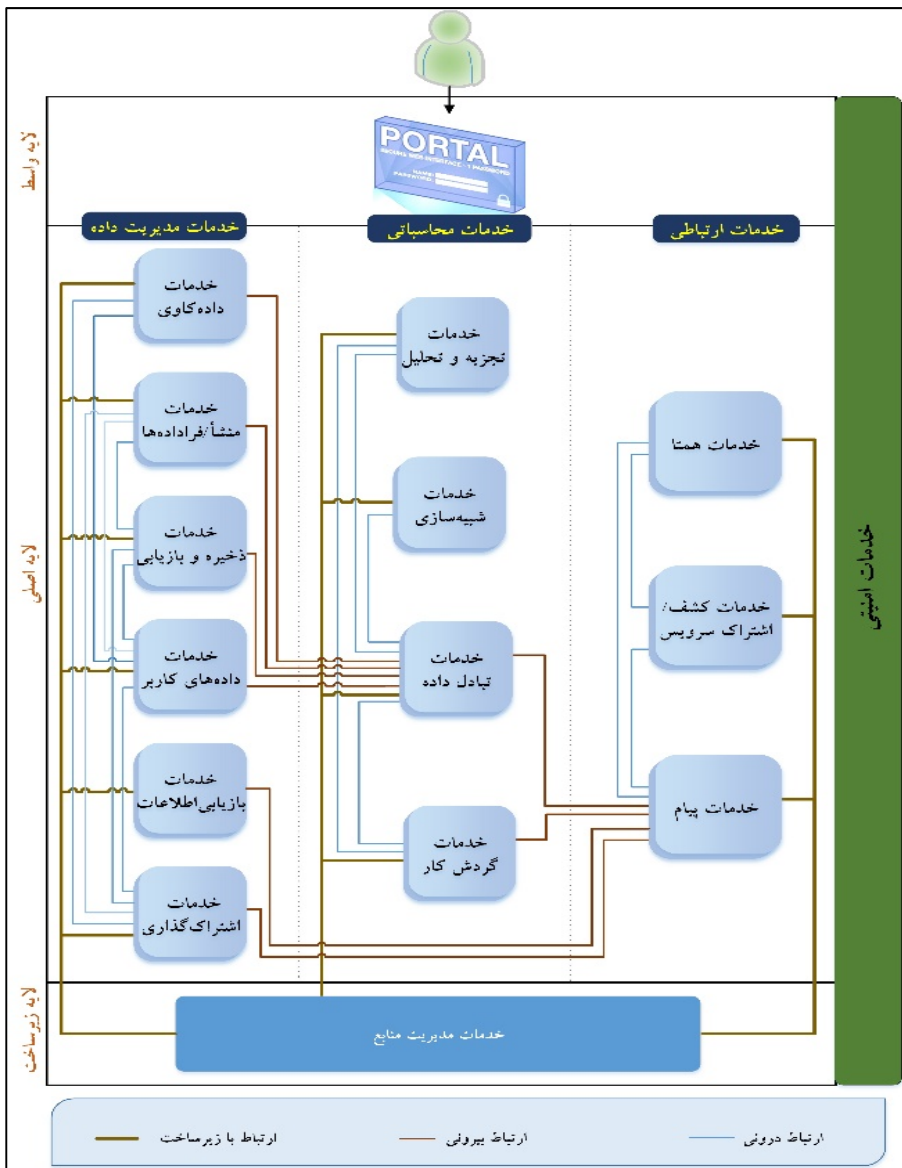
PORTAL

لایه واسط

خدمات مدیریت داده

خدمات محاسباتی

خدمات ارتباطی

خدمات داده‌کاوی

خدمات تجزیه و تحلیل

خدمات منشأ/فراداده‌ها

خدمات همتا

خدمات شبیه‌سازی

خدمات ذخیره و بازیابی

لایه اصلی

خدمات کشف/ اشتراک سرویس

خدمات داده‌های کاربر

خدمات تبادل داده

خدمات بازیابی اطلاعات

خدمات پیام

خدمات گردش کار

خدمات اشتراک‌گذاری

خدمات امنیتی

لایه زیرساخت

خدمات مدیریت منابع

ارتباط با زیرساخت

ارتباط بیرونی

ارتباط درونی